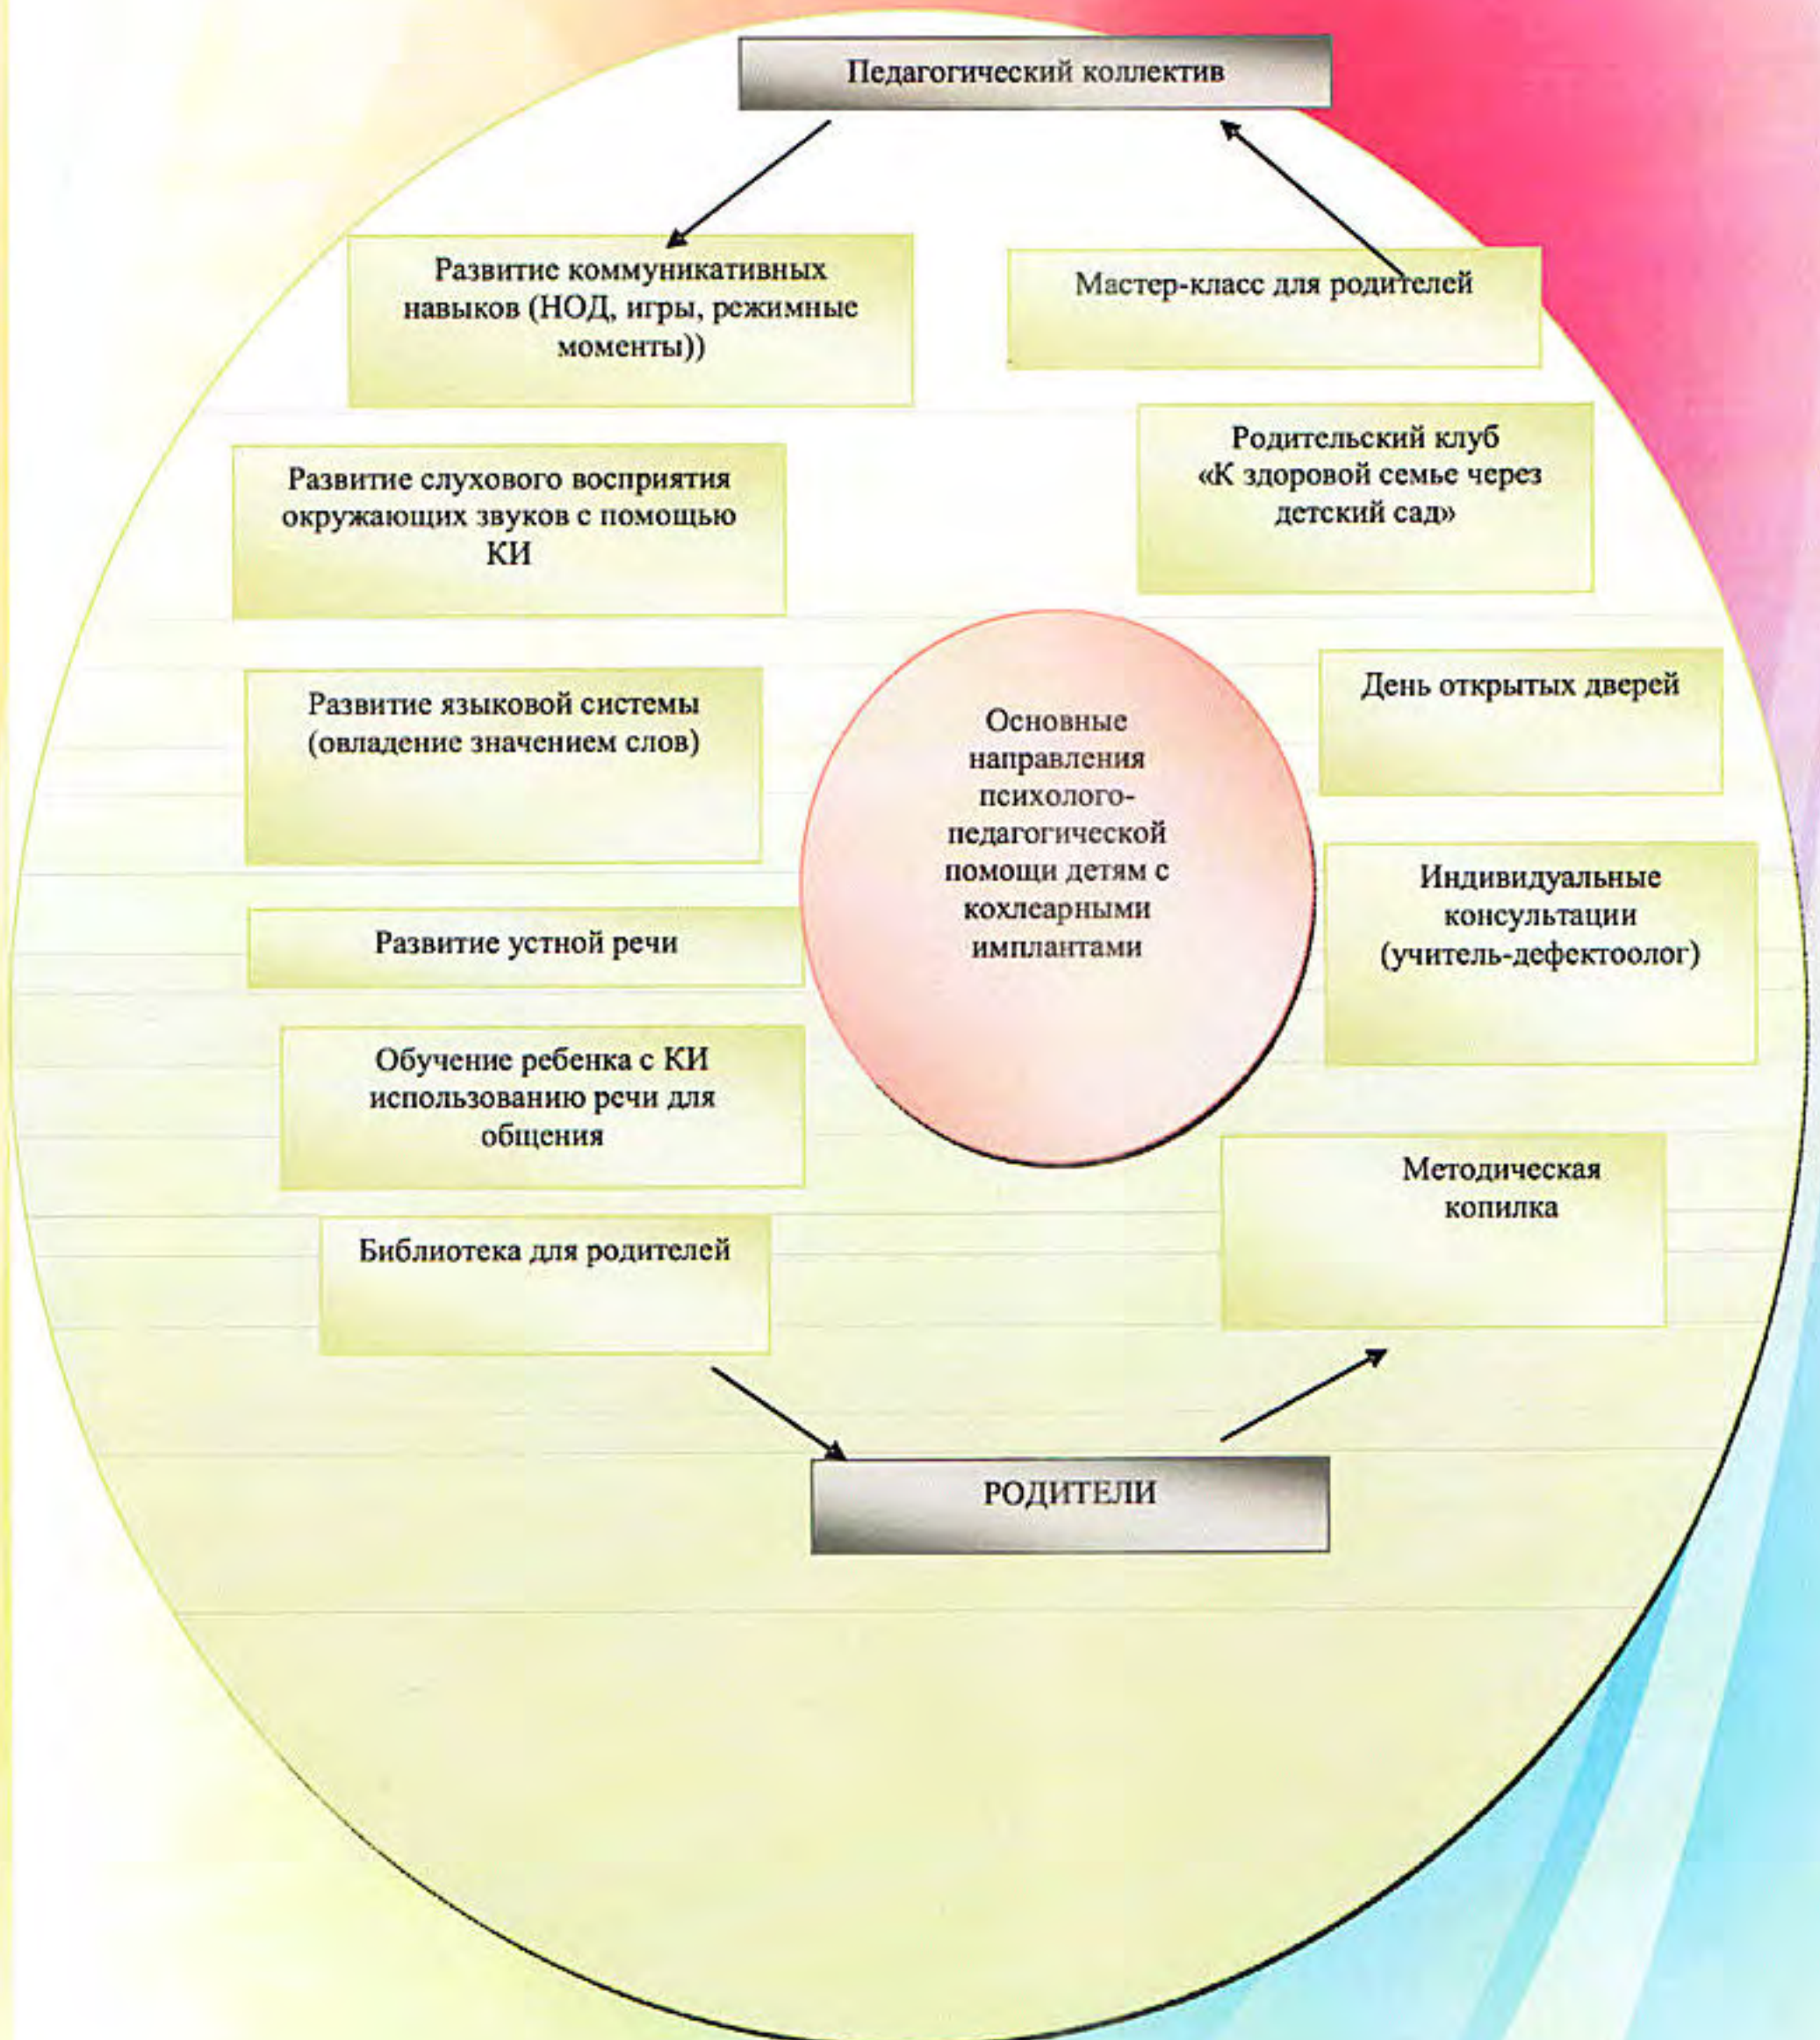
Педагогический коллектив

Развитие коммуникативных навыков (НОД, игры, режимные моменты))

Мастер-класс для родителей

Развитие слухового восприятия окружающих звуков с помощью КИ

Родительский клуб «К здоровой семье через детский сад»

Развитие языковой системы (овладение значением слов)

Основные направления психолого-педагогической помощи детям с кохлеарными имплантами

День открытых дверей

Развитие устной речи

Индивидуальные консультации (учитель-дефектоолог)

Обучение ребенка с КИ использованию речи для общения

Методическая копилка

Библиотека для родителей

РОДИТЕЛИ